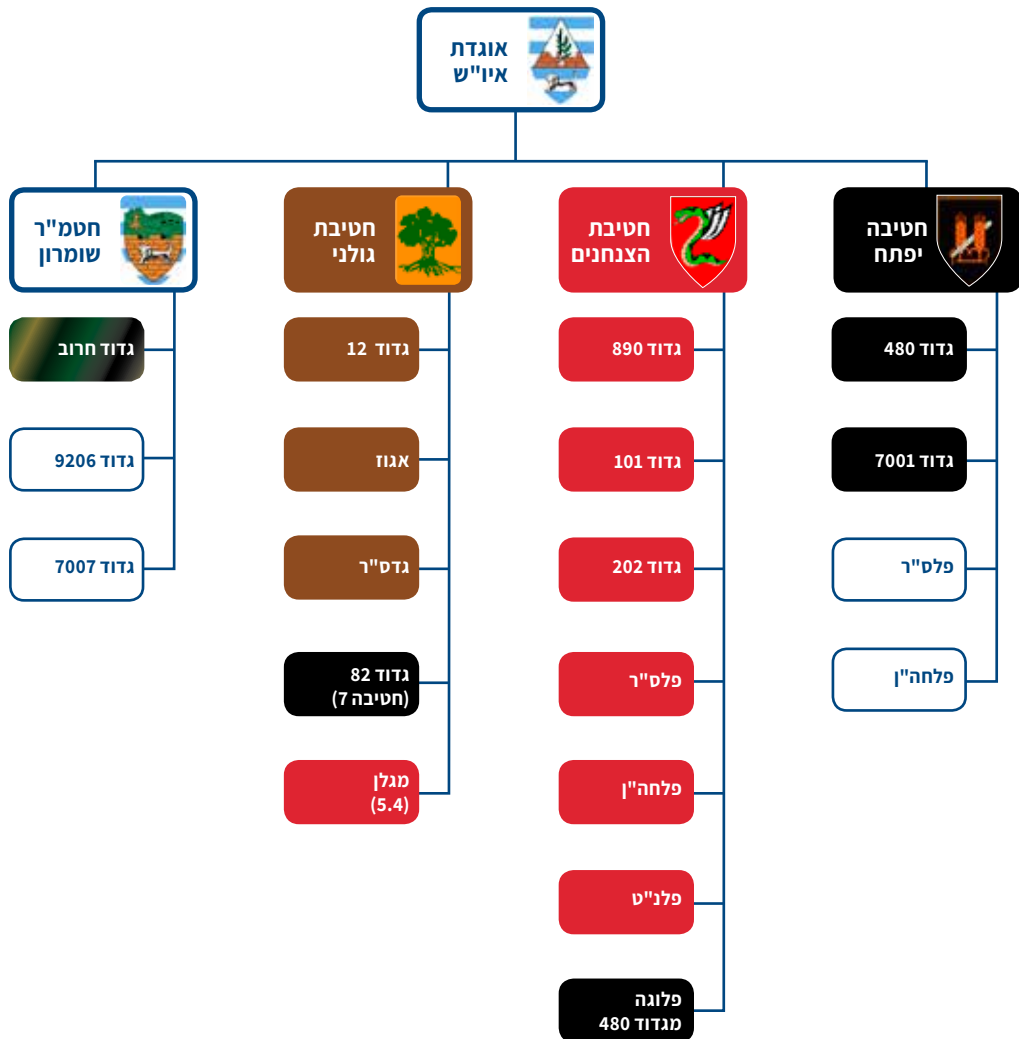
אוגדת איו"ש

חטיבה יפתח

גדוד 480

גדוד 7001

פלס"ר

פלחה"ן

חטיבת הצנחנים

גדוד 890

גדוד 101

גדוד 202

פלס"ר

פלחה"ן

פלנ"ט

פלוגה מגדוד 480

חטיבת גולני

גדוד 12

אגוז

גדס"ר

גדוד 82 (חטיבה 7)

מגלן (5.4)

חטמ"ר שומרון

גדוד חרוב

גדוד 9206

גדוד 7007